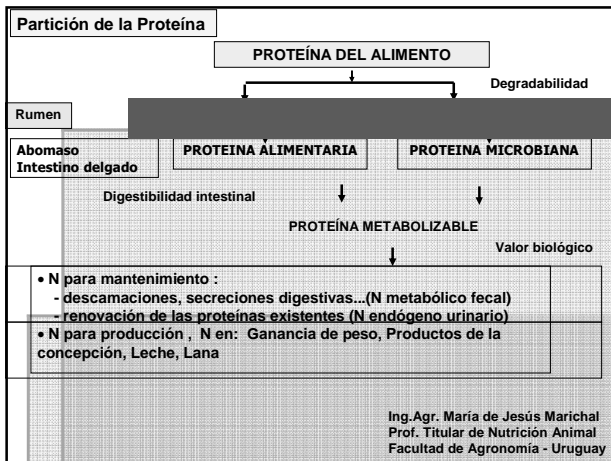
Partición de la Proteína

PROTEÍNA DEL ALIMENTO

Degradabilidad

Rumen

Abomaso
Intestino delgado

PROTEINA ALIMENTARIA

PROTEINA MICROBIANA

Digestibilidad intestinal

PROTEÍNA METABOLIZABLE

Valor biológico

• N para mantenimiento :
- descamaciones, secreciones digestivas...(N metabólico fecal)
- renovación de las proteínas existentes (N endógeno urinario)

• N para producción , N en: Ganancia de peso, Productos de la concepción, Leche, Lana

Ing.Agr. María de Jesús Marichal
Prof. Titular de Nutrición Animal
Facultad de Agronomía - Uruguay